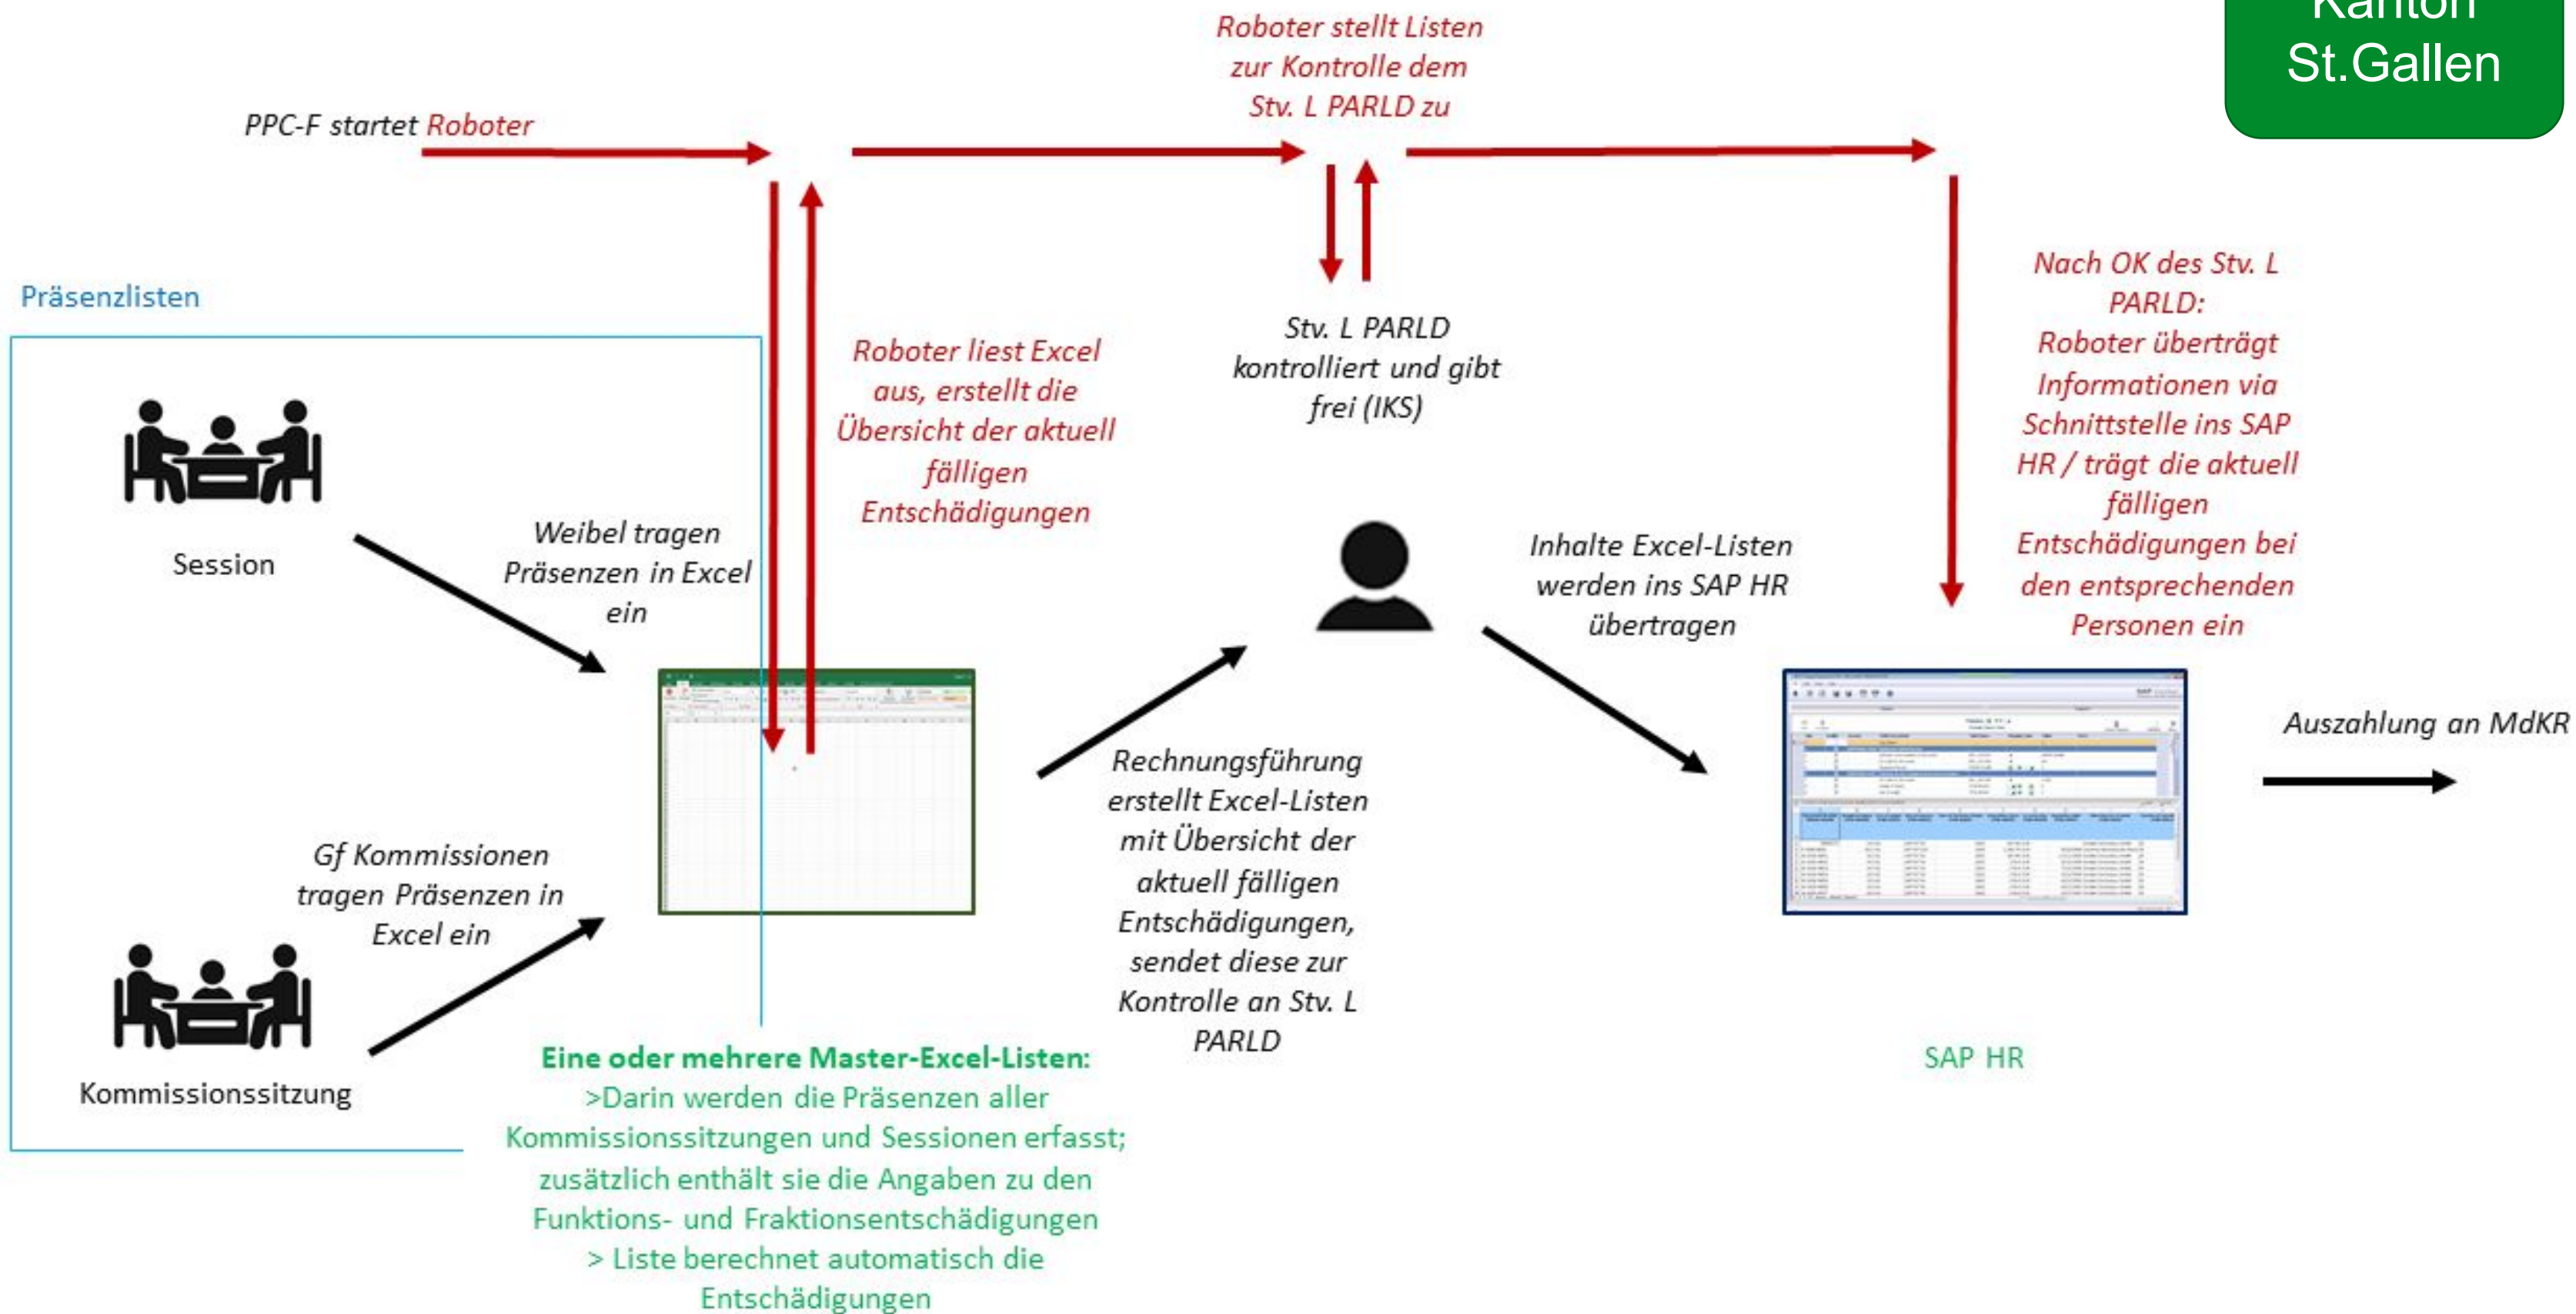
Kanton St.Gallen

PPC-F startet Roboter

Roboter stellt Listen zur Kontrolle dem Stv. L PARLD zu

Präsenzlisten

Roboter liest Excel aus, erstellt die Übersicht der aktuell fälligen Entschädigungen

Stv. L PARLD kontrolliert und gibt frei (IKS)

Nach OK des Stv. L PARLD: Roboter überträgt Informationen via Schnittstelle ins SAP HR / trägt die aktuell fälligen Entschädigungen bei den entsprechenden Personen ein

Session

Weibel tragen Präsenzen in Excel ein

Inhalte Excel-Listen werden ins SAP HR übertragen

Auszahlung an MdKR

Rechnungsführung erstellt Excel-Listen mit Übersicht der aktuell fälligen Entschädigungen, sendet diese zur Kontrolle an Stv. L PARLD

Gf Kommissionen tragen Präsenzen in Excel ein

Kommissionssitzung

Eine oder mehrere Master-Excel-Listen:
>Darin werden die Präsenzen aller Kommissionssitzungen und Sessionen erfasst; zusätzlich enthält sie die Angaben zu den Funktions- und Fraktionsentschädigungen
> Liste berechnet automatisch die Entschädigungen

SAP HR